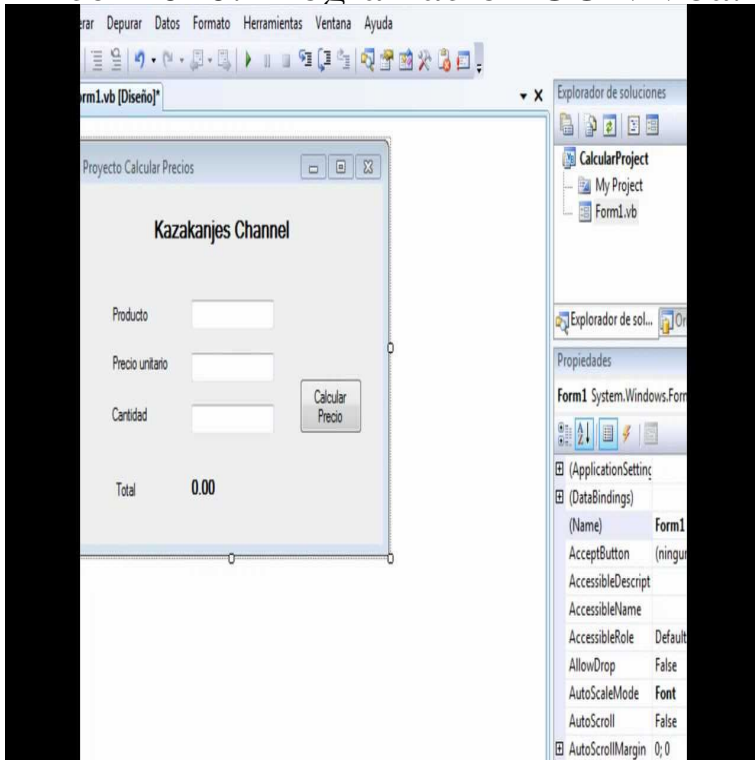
erar Depurar Datos Formato Herramientas Ventana Ayuda

rm1.vb [Diseño]*

Proyecto Calcular Precios

Kazakanjes Channel

Producto

Precio unitario

Cantidad

Calcular Precio

Total 0.00

Explorador de soluciones

CalcularProject
My Project
Form1.vb

Explorador de sol...

Propiedades

Form1 System.Windows.Forn

| | |
|---|---|
| ⊞ (ApplicationSettinc | |
| ⊞ (DataBindings) | |
| (Name) | Form1 |
| AcceptButton | (ningur |
| AccessibleDescript | |
| AccessibleName | |
| AccessibleRole | Default |
| AllowDrop | False |
| AutoScaleMode | Font |
| AutoScroll | False |
| ⊞ AutoScrollMargin | 0; 0 |